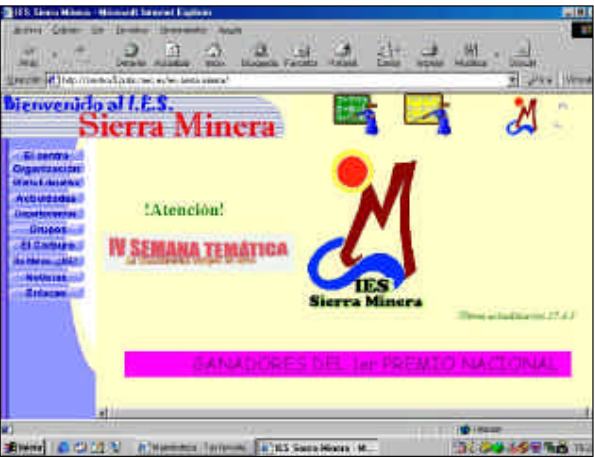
I.E.S. Sierra Minera - Microsoft Internet Explorer

Archivo Edición Ver Favoritos Herramientas Ayuda

Atrás Adelante Detener Actualizar Inicio Búsqueda Favoritos Historial Correo Imprimir Modificar Discutir

Dirección http://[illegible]/ies.sierra.minera/ Ir Vínculos

Bienvenido al I.E.S.
Sierra Minera

El centro
Organización
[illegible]
Actividades
Departamentos
Grupos
El Cerbero
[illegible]
Noticias
Enlaces

!Atención!

IV SEMANA TEMÁTICA
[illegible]

IES
Sierra Minera

Última actualización 27.4.1

GANADORES DEL 1er PREMIO NACIONAL

Internet

Inicio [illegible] I.E.S. Sierra Minera - M...